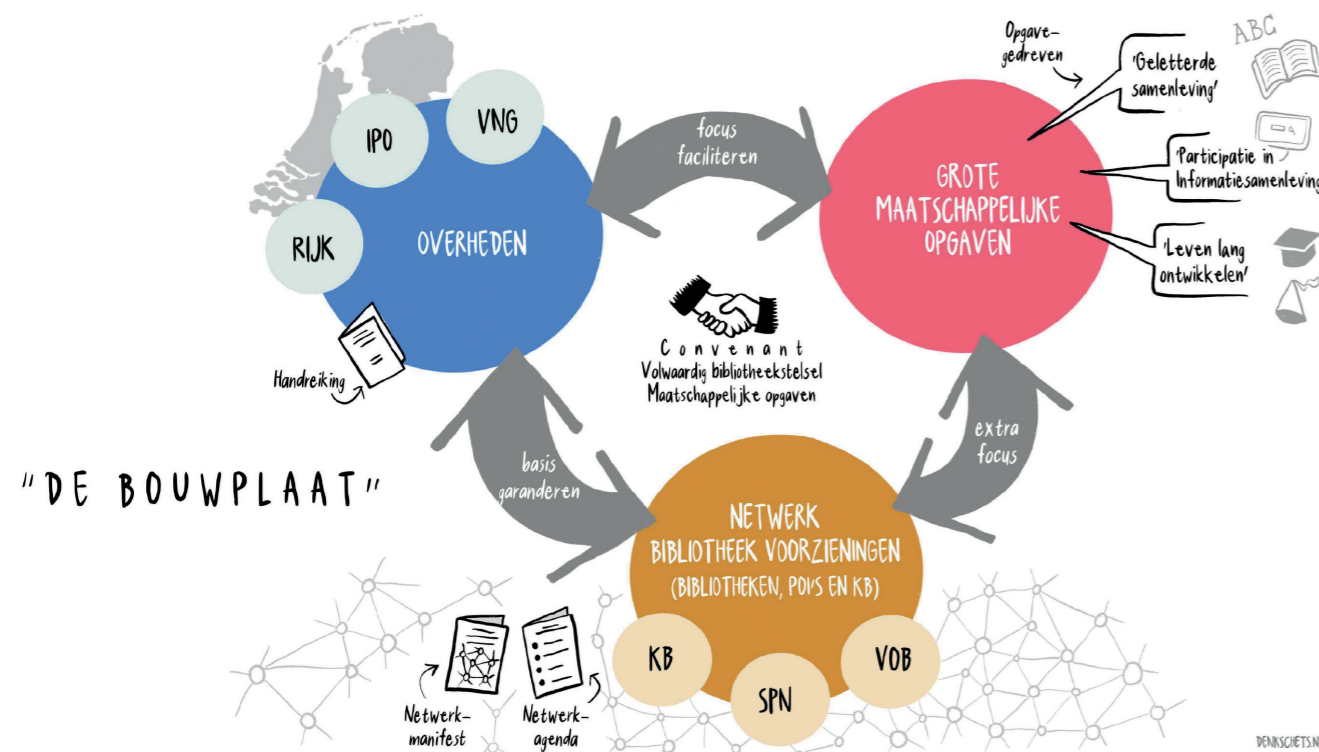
IPO
VNG
RIJK
OVERHEDEN
Handreiking

focus
faciliteren

Opgave-
gedreven

ABC

'Geletterde
samenleving'

GROTE
MAATSCHAPPELIJKE
OPGAVEN

'Participatie in
Informatiesamenleving

'Leven lang
ontwikkelen'

Convenant
Volwaardig bibliotheekstelsel
Maatschappelijke opgaven

"DE BOUWPLAAT"

basis
garanderen

extra
focus

NETWERK
BIBLIOTHEEK VOORZIENINGEN
(BIBLIOTHEKEN, POIS EN KB)

KB
SPN
VOB

Netwerk-
manifest

Netwerk-
agenda

DENKSCHETS.N